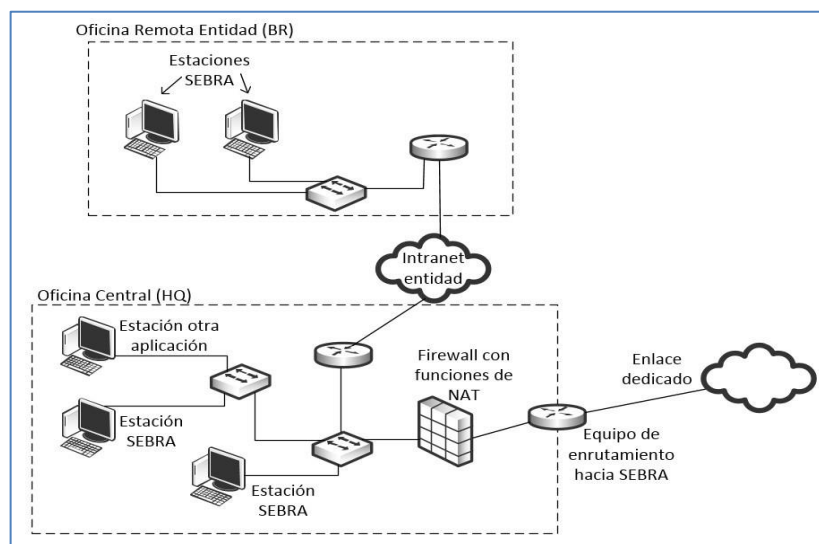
Oficina Remota Entidad (BR)

Estaciones SEBRA

Intranet entidad

Oficina Central (HQ)

Estación otra aplicación

Estación SEBRA

Estación SEBRA

Firewall con funciones de NAT

Enlace dedicado

Equipo de enrutamiento hacia SEBRA